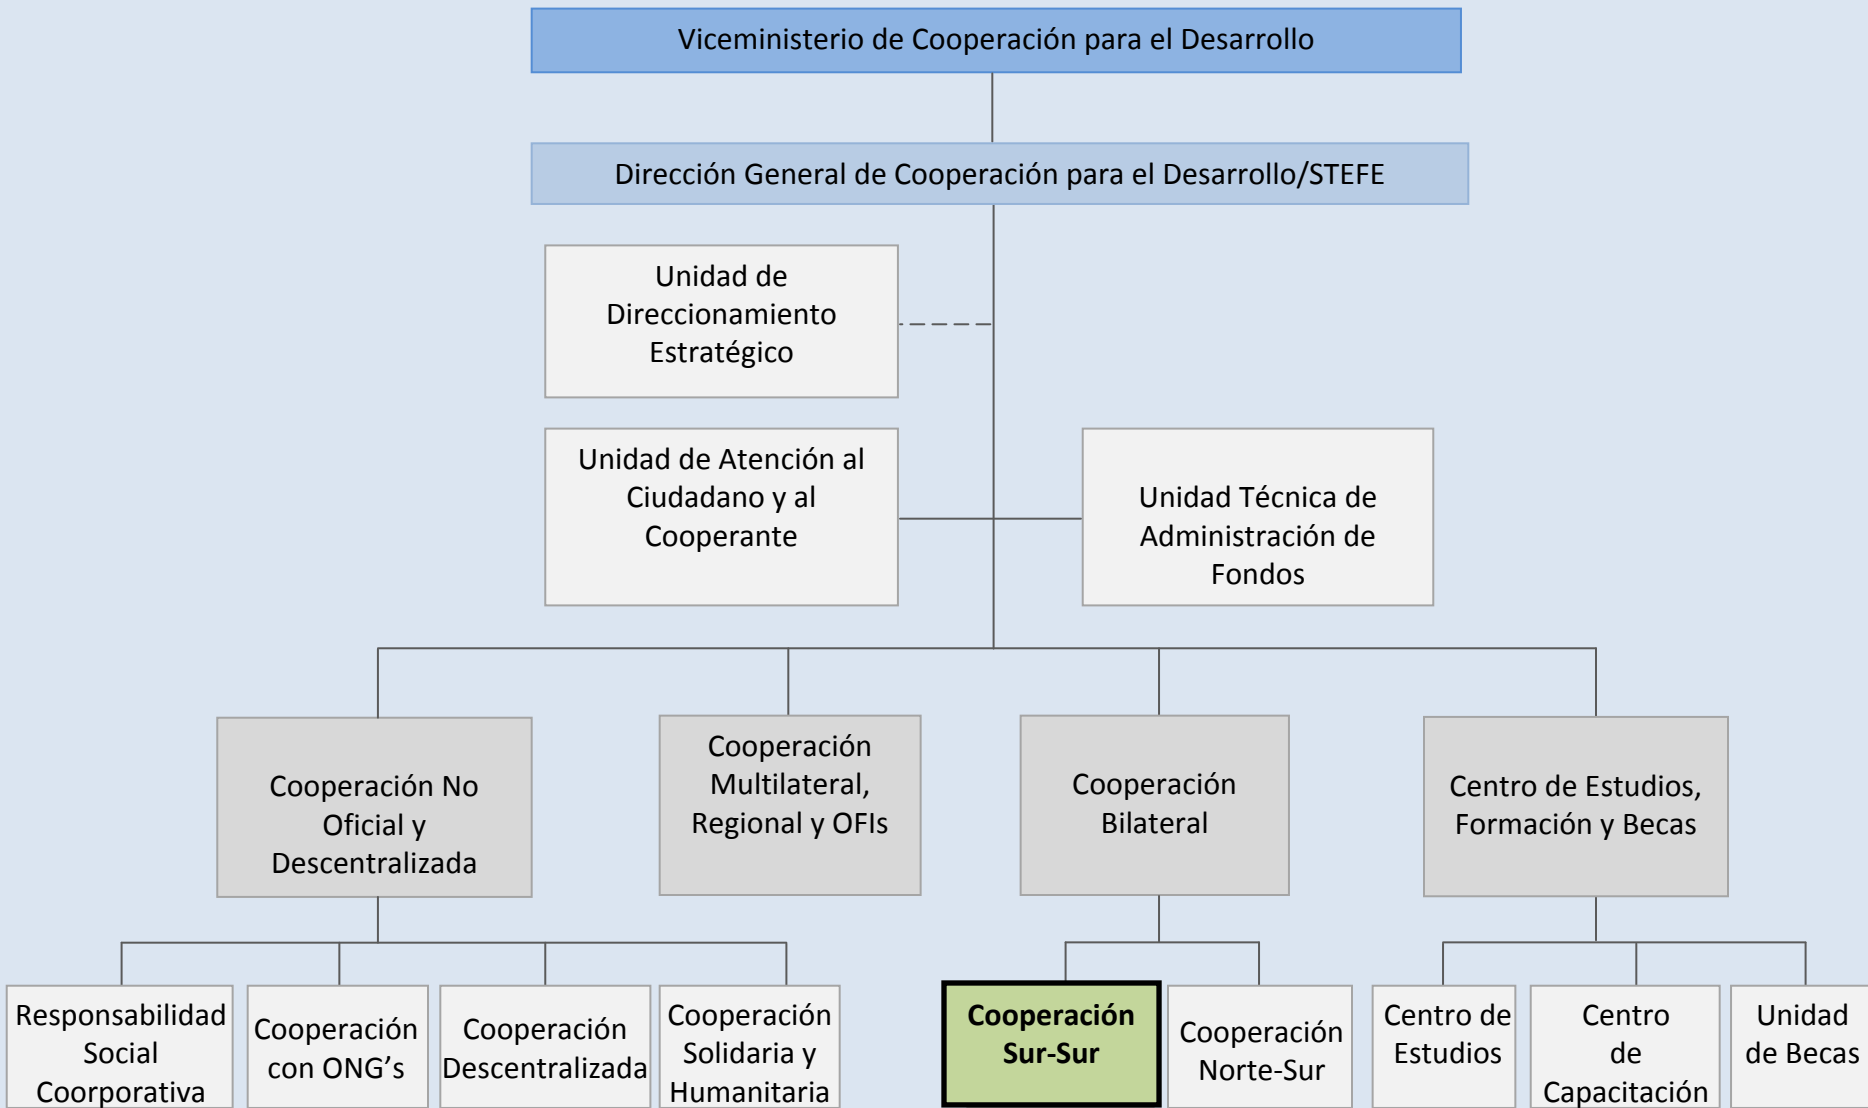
Viceministerio de Cooperación para el Desarrollo

Dirección General de Cooperación para el Desarrollo/STEFE

Unidad de Direccionamiento Estratégico

Unidad de Atención al Ciudadano y al Cooperante

Unidad Técnica de Administración de Fondos

Cooperación No Oficial y Descentralizada

Cooperación Multilateral, Regional y OFIs

Cooperación Bilateral

Centro de Estudios, Formación y Becas

Responsabilidad Social Coorporativa

Cooperación con ONG's

Cooperación Descentralizada

Cooperación Solidaria y Humanitaria

Cooperación Sur-Sur

Cooperación Norte-Sur

Centro de Estudios

Centro de Capacitación

Unidad de Becas